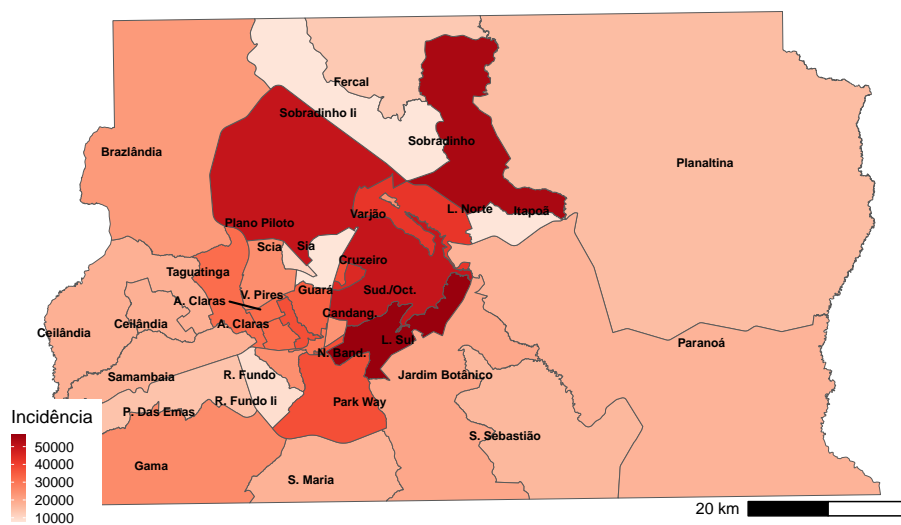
Fercal
Sobradinho Ii
Sobradinho
Brazlândia
Planaltina
Varjão
L. Norte
Itapoã
Plano Piloto
Scia
Sia
Cruzeiro
Taguatinga
V. Pires
Guará
Sud./Oct.
A. Claras
Ceilândia
Ceilândia
A. Claras
Candang.
L. Sul
Paranoá
N. Band.
Samambaia
R. Fundo
Jardim Botânico
P. Das Emas
R. Fundo Ii
Park Way
S. Sebastião
Gama
S. Maria
Incidência
50000
40000
30000
20000
10000
20 km